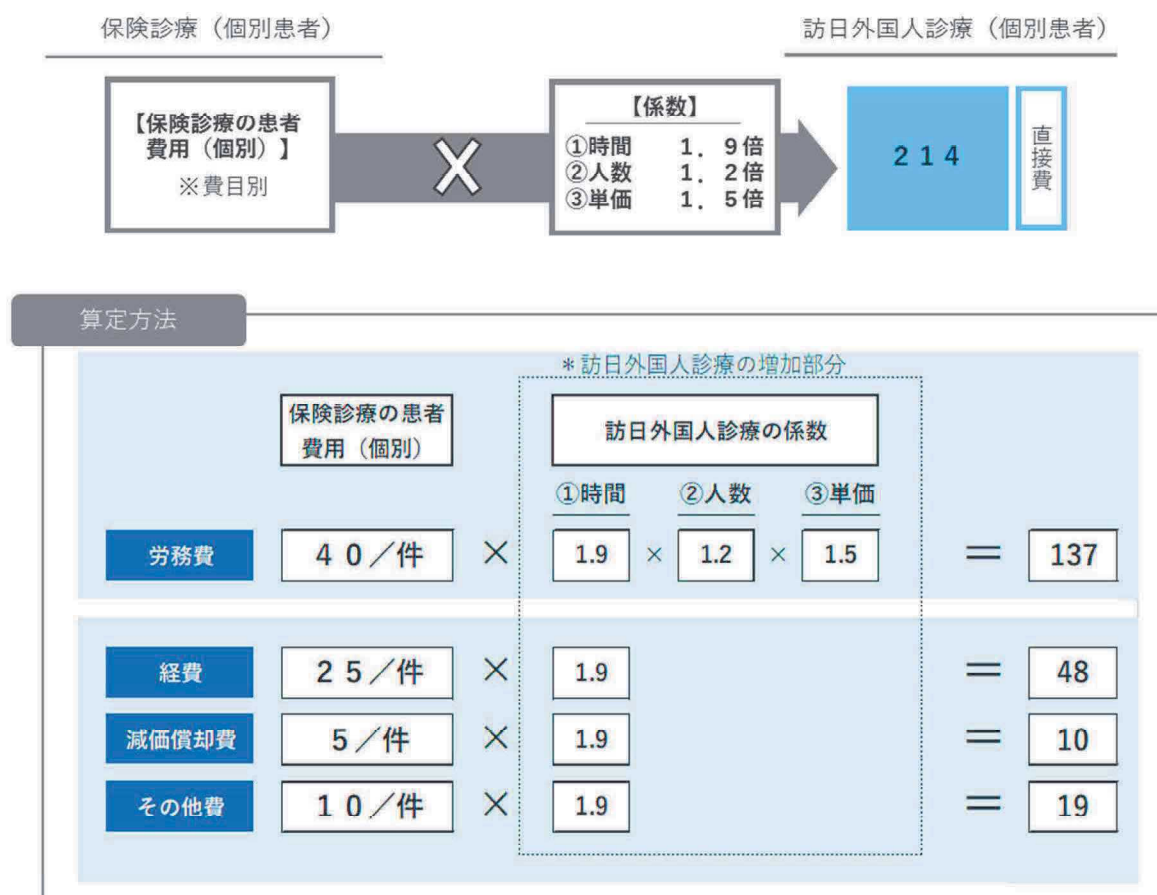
保険診療（個別患者）

訪日外国人診療（個別患者）

【保険診療の患者費用（個別）】
※費目別

X

【係数】
①時間　1．9倍
②人数　1．2倍
③単価　1．5倍

２１４

直接費

算定方法

＊訪日外国人診療の増加部分

保険診療の患者費用（個別）

訪日外国人診療の係数

①時間　②人数　③単価

| | | | | | | | | | |
|---|---|---|---|---|---|---|---|---|---|
| 労務費 | ４０／件 | × | 1.9 | × | 1.2 | × | 1.5 | ＝ | 137 |
| 経費 | ２５／件 | × | 1.9 | | | | | ＝ | 48 |
| 減価償却費 | ５／件 | × | 1.9 | | | | | ＝ | 10 |
| その他費 | １０／件 | × | 1.9 | | | | | ＝ | 19 |